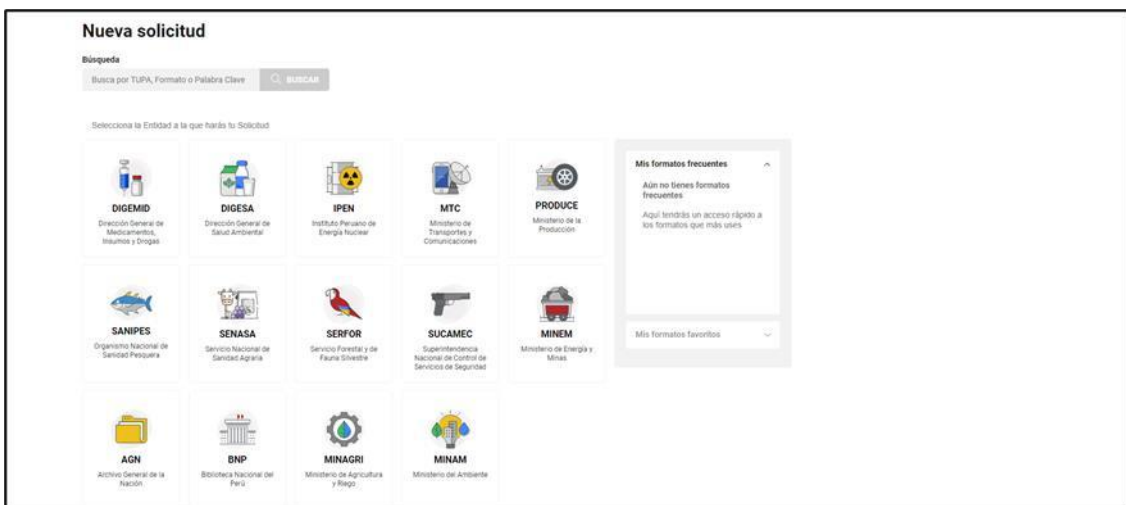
Nueva solicitud

Búsqueda

Busca por TUPA, Formato o Palabra Clave

BUSCAR

Selecciona la Entidad a la que harás tu Solicitud

DIGEMID
Dirección General de Medicamentos, Insumos y Drogas

DIGESA
Dirección General de Salud Ambiental

IPEN
Instituto Peruano de Energía Nuclear

MTC
Ministerio de Transportes y Comunicaciones

PRODUCE
Ministerio de la Producción

SANIPES
Organismo Nacional de Sanidad Pesquera

SENASA
Servicio Nacional de Sanidad Agraria

SERFOR
Servicio Forestal y de Fauna Silvestre

SUCAMEC
Superintendencia Nacional de Control de Servicios de Seguridad

MINEM
Ministerio de Energía y Minas

AGN
Archivo General de la Nación

BNP
Biblioteca Nacional del Perú

MINAGRI
Ministerio de Agricultura y Riego

MINAM
Ministerio del Ambiente

Mis formatos frecuentes

Aún no tienes formatos frecuentes

Aquí tendrás un acceso rápido a los formatos que más uses

Mis formatos favoritos